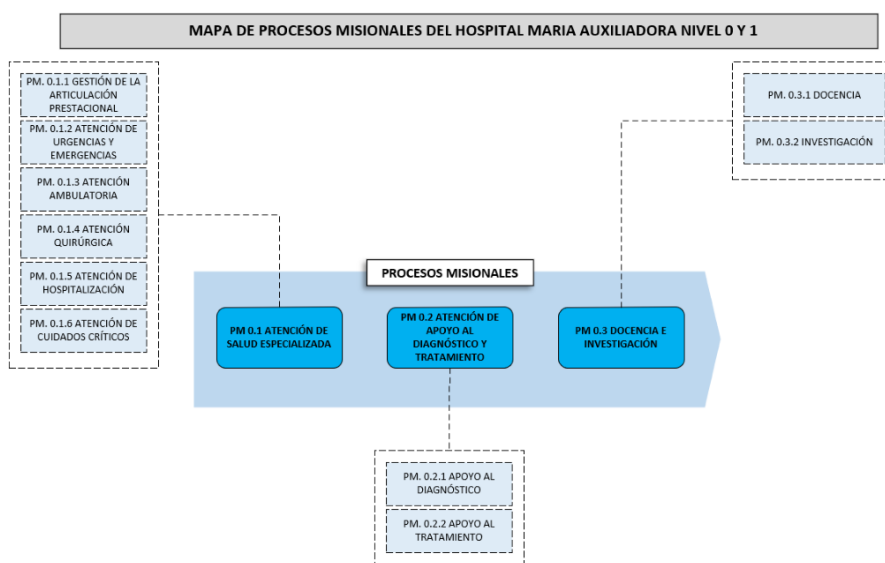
MAPA DE PROCESOS MISIONALES DEL HOSPITAL MARIA AUXILIADORA NIVEL 0 Y 1

PM. 0.1.1 GESTIÓN DE LA ARTICULACIÓN PRESTACIONAL

PM. 0.1.2 ATENCIÓN DE URGENCIAS Y EMERGENCIAS

PM. 0.1.3 ATENCIÓN AMBULATORIA

PM. 0.1.4 ATENCIÓN QUIRÚRGICA

PM. 0.1.5 ATENCIÓN DE HOSPITALIZACIÓN

PM. 0.1.6 ATENCIÓN DE CUIDADOS CRÍTICOS

PM. 0.3.1 DOCENCIA

PM. 0.3.2 INVESTIGACIÓN

PROCESOS MISIONALES

PM 0.1 ATENCIÓN DE SALUD ESPECIALIZADA

PM 0.2 ATENCIÓN DE APOYO AL DIAGNÓSTICO Y TRATAMIENTO

PM 0.3 DOCENCIA E INVESTIGACIÓN

PM. 0.2.1 APOYO AL DIAGNÓSTICO

PM. 0.2.2 APOYO AL TRATAMIENTO